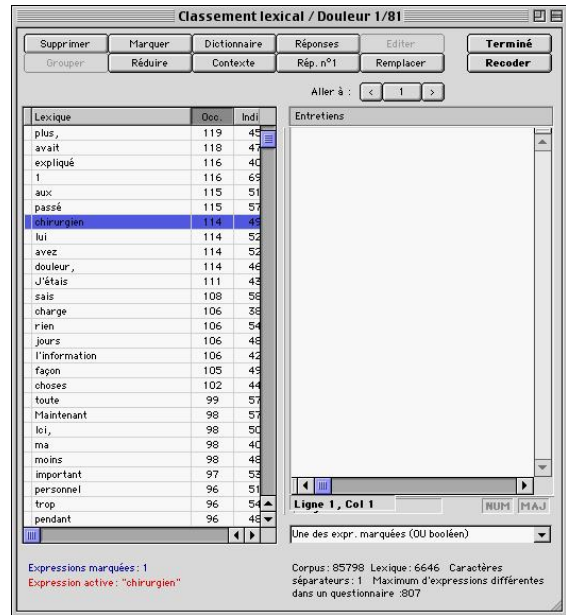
Classement lexical / Douleur 1/81

Supprimer | Marquer | Dictionnaire | Réponses | Editer | Terminé
Grouper | Réduire | Contexte | Rép. n°1 | Remplacer | Recoder

Aller à : < 1 >

| Lexique | Occ. | Indi |
|---|---|---|
| plus, | 119 | 45 |
| avait | 118 | 47 |
| expliqué | 116 | 40 |
| 1 | 116 | 69 |
| aux | 115 | 51 |
| passé | 115 | 57 |
| chirurgien | 114 | 45 |
| lui | 114 | 52 |
| avez | 114 | 52 |
| douleur, | 114 | 46 |
| J'étais | 111 | 43 |
| sais | 108 | 58 |
| charge | 106 | 38 |
| rien | 106 | 54 |
| jours | 106 | 48 |
| l'information | 106 | 42 |
| façon | 105 | 49 |
| choses | 102 | 44 |
| toute | 99 | 57 |
| Maintenant | 98 | 57 |
| Ici, | 98 | 50 |
| ma | 98 | 40 |
| moins | 98 | 48 |
| important | 97 | 53 |
| personnel | 96 | 51 |
| trop | 96 | 54 |
| pendant | 96 | 48 |

Entretiens

Ligne 1, Col 1
NUM MAJ

Une des expr. marquées (OU booléen)

Expressions marquées : 1
Expression active : "chirurgien"

Corpus : 85798 Lexique : 6646 Caractères séparateurs : 1 Maximum d'expressions différentes dans un questionnaire :807